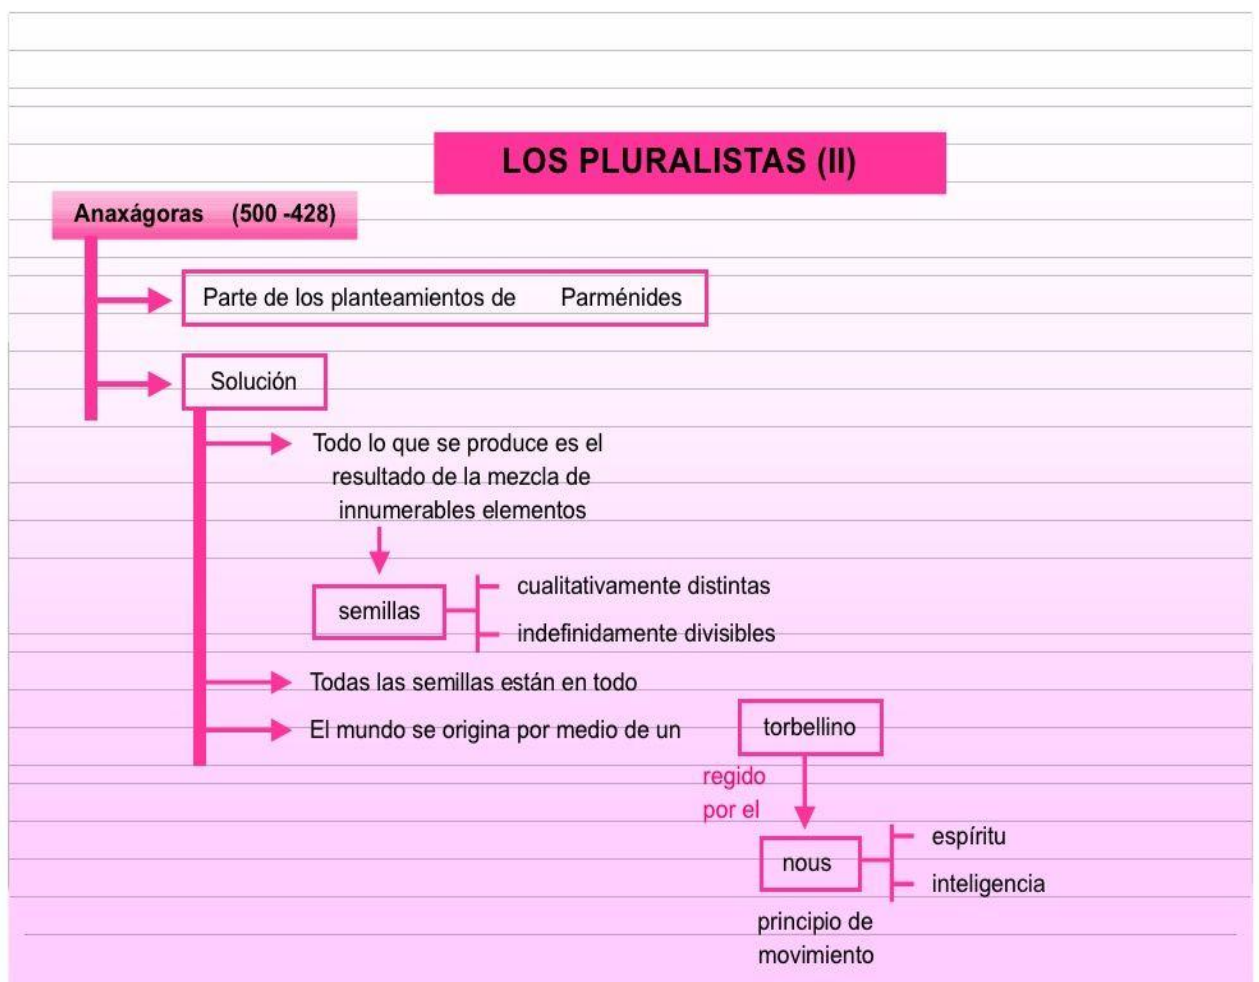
LOS PLURALISTAS (II)

Anaxágoras (500 -428)

Parte de los planteamientos de Parménides

Solución

Todo lo que se produce es el resultado de la mezcla de innumerables elementos

semillas

cualitativamente distintas

indefinidamente divisibles

Todas las semillas están en todo

El mundo se origina por medio de un

torbellino

regido por el

nous

espíritu

inteligencia

principio de movimiento